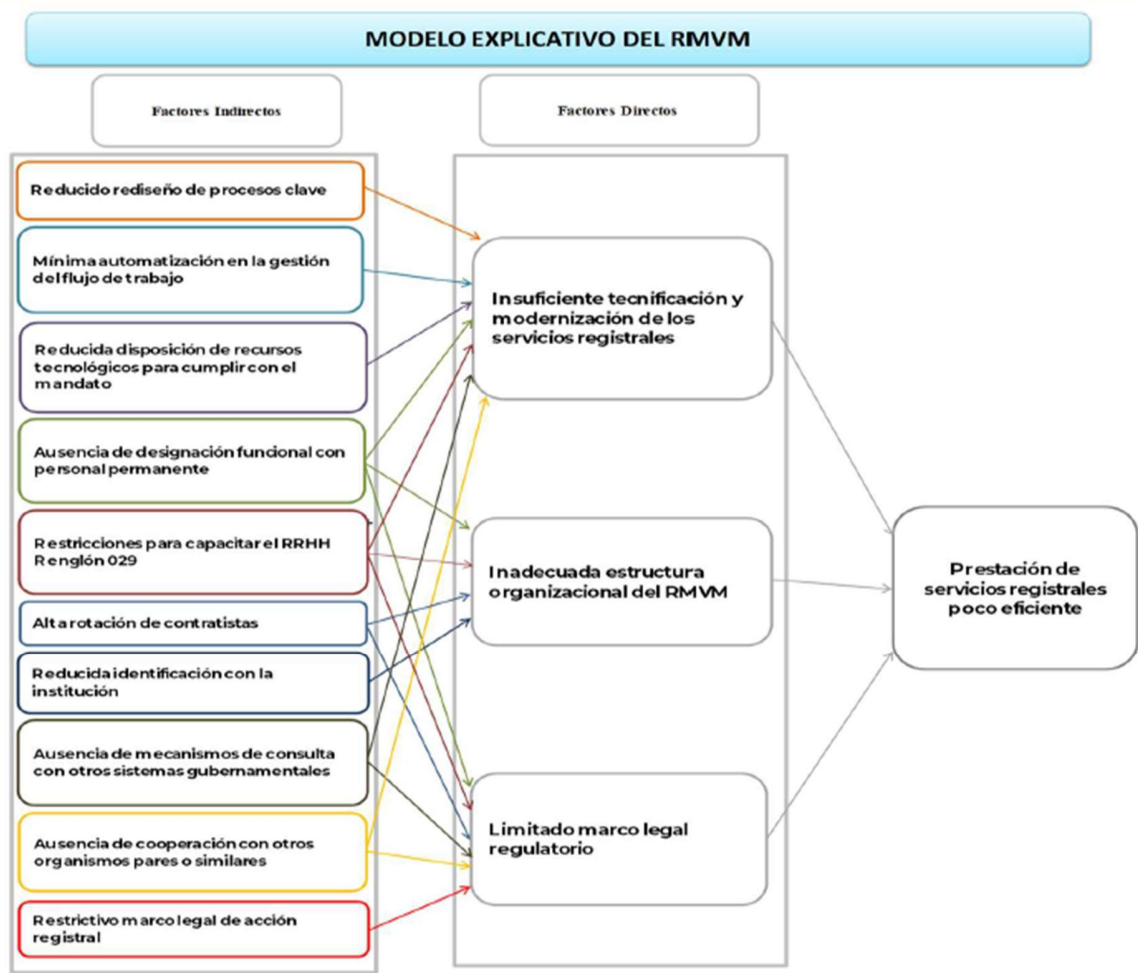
MODELO EXPLICATIVO DEL RMVM

Factores Indirectos

Factores Directos

Reducido rediseño de procesos clave

Mínima automatización en la gestión del flujo de trabajo

Reducida disposición de recursos tecnológicos para cumplir con el mandato

Ausencia de designación funcional con personal permanente

Restricciones para capacitar el RRHH Renglón 029

Alta rotación de contratistas

Reducida identificación con la institución

Ausencia de mecanismos de consulta con otros sistemas gubernamentales

Ausencia de cooperación con otros organismos pares o similares

Restrictivo marco legal de acción registral

Insuficiente tecnificación y modernización de los servicios registrales

Inadecuada estructura organizacional del RMVM

Limitado marco legal regulatorio

Prestación de servicios registrales poco eficiente